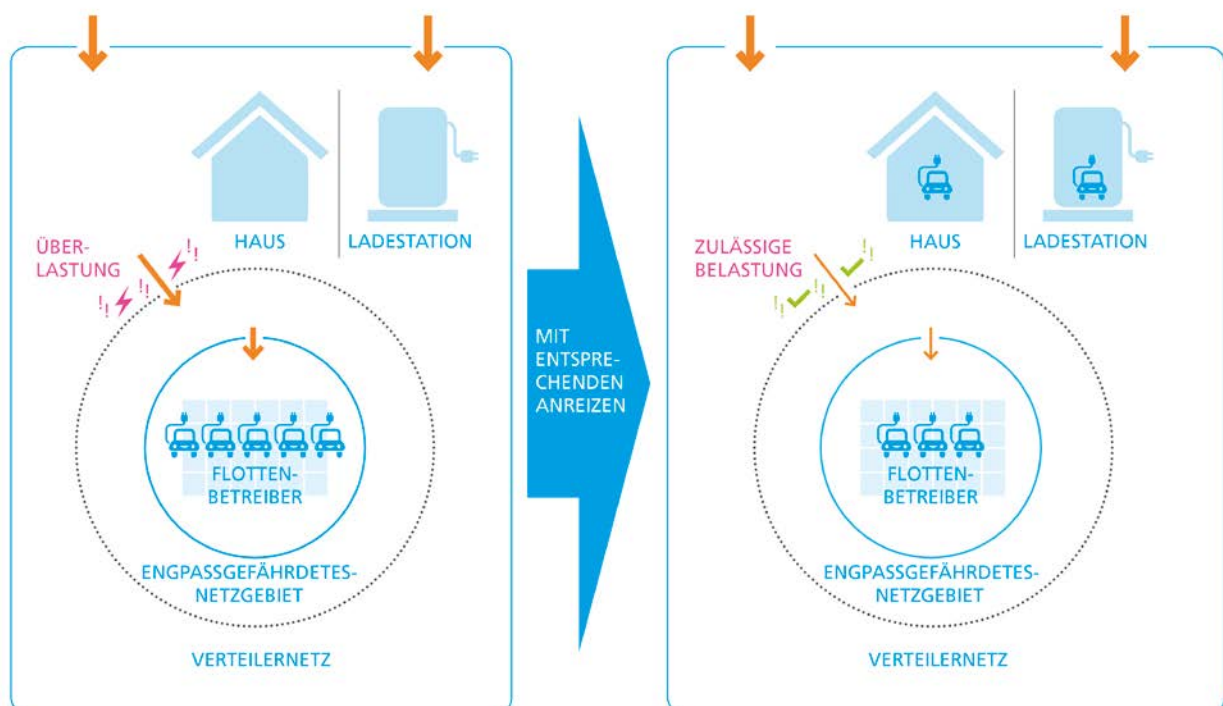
HAUS

LADESTATION

ÜBERLASTUNG

FLOTTENBETREIBER

ENGPASSGEFÄHRDETESNETZGEBIET

VERTEILERNETZ

MIT ENTSPRECHENDEN ANREIZEN

HAUS

LADESTATION

ZULÄSSIGE BELASTUNG

FLOTTENBETREIBER

ENGPASSGEFÄHRDETESNETZGEBIET

VERTEILERNETZ